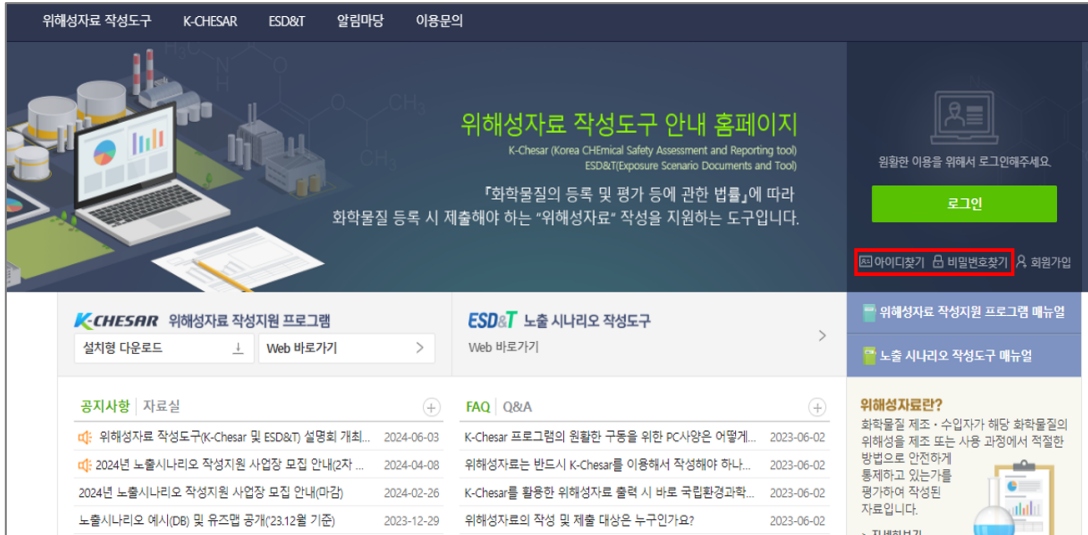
위해성자료 작성도구 K-CHESAR ESD&T 알림마당 이용문의

위해성자료 작성도구 안내 홈페이지

K-Chesar (Korea CHEmical Safety Assessment and Reporting tool)
ESD&T(Exposure Scenario Documents and Tool)

「화학물질의 등록 및 평가 등에 관한 법률」에 따라
화학물질 등록 시 제출해야 하는 "위해성자료" 작성을 지원하는 도구입니다.

원활한 이용을 위해서 로그인해주세요.

로그인

아이디찾기 비밀번호찾기 회원가입

K-CHESAR 위해성자료 작성지원 프로그램

설치형 다운로드

Web 바로가기

ESD&T 노출 시나리오 작성도구

Web 바로가기

위해성자료 작성지원 프로그램 매뉴얼

노출 시나리오 작성도구 매뉴얼

공지사항 | 자료실

| | |
|---|---|
| 위해성자료 작성도구(K-Chesar 및 ESD&T) 설명회 개최... | 2024-06-03 |
| 2024년 노출시나리오 작성지원 사업장 모집 안내(2차 ... | 2024-04-08 |
| 2024년 노출시나리오 작성지원 사업장 모집 안내(마감) | 2024-02-26 |
| 노출시나리오 예시(DB) 및 유즈맵 공개('23.12월 기준) | 2023-12-29 |

FAQ | Q&A

| | |
|---|---|
| K-Chesar 프로그램의 원활한 구동을 위한 PC사양은 어떻게... | 2023-06-02 |
| 위해성자료는 반드시 K-Chesar를 이용해서 작성해야 하나... | 2023-06-02 |
| K-Chesar를 활용한 위해성자료 출력 시 바로 국립환경과학... | 2023-06-02 |
| 위해성자료의 작성 및 제출 대상은 누구인가요? | 2023-06-02 |

위해성자료란?
화학물질 제조 · 수입자가 해당 화학물질의 위해성을 제조 또는 사용 과정에서 적절한 방법으로 안전하게 통제하고 있는가를 평가하여 작성된 자료입니다.

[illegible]